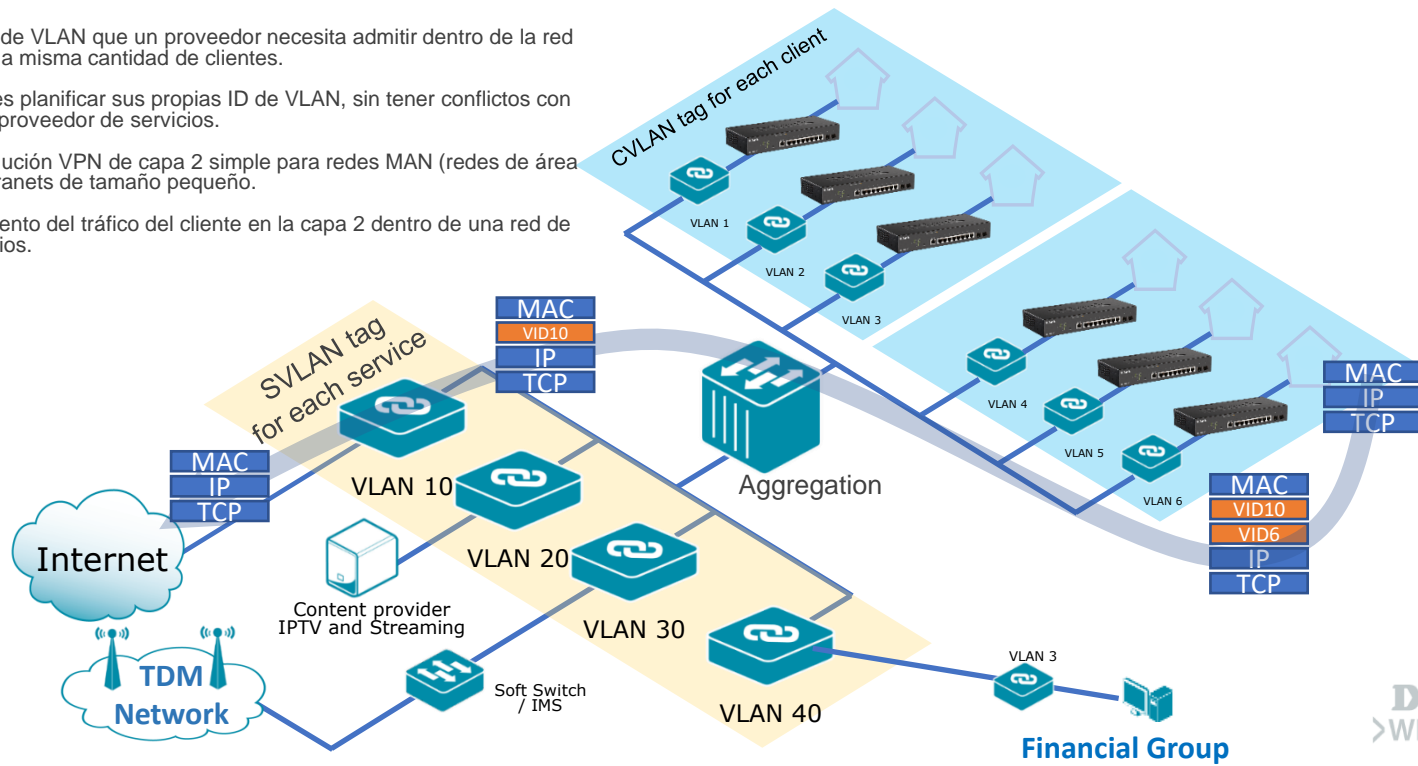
de VLAN que un proveedor necesita admitir dentro de la red a misma cantidad de clientes.

es planificar sus propias ID de VLAN, sin tener conflictos con proveedor de servicios.

ución VPN de capa 2 simple para redes MAN (redes de área ranets de tamaño pequeño.

ento del tráfico del cliente en la capa 2 dentro de una red de ios.

CVLAN tag for each client

VLAN 1

VLAN 2

VLAN 3

VLAN 4

VLAN 5

VLAN 6

MAC
IP
TCP

MAC
VID10
VID6
IP
TCP

MAC
VID10
IP
TCP

SVLAN tag for each service

Aggregation

MAC
IP
TCP

Internet

VLAN 10

VLAN 20

VLAN 30

VLAN 40

Content provider IPTV and Streaming

TDM Network

Soft Switch / IMS

VLAN 3

Financial Group

D
>W